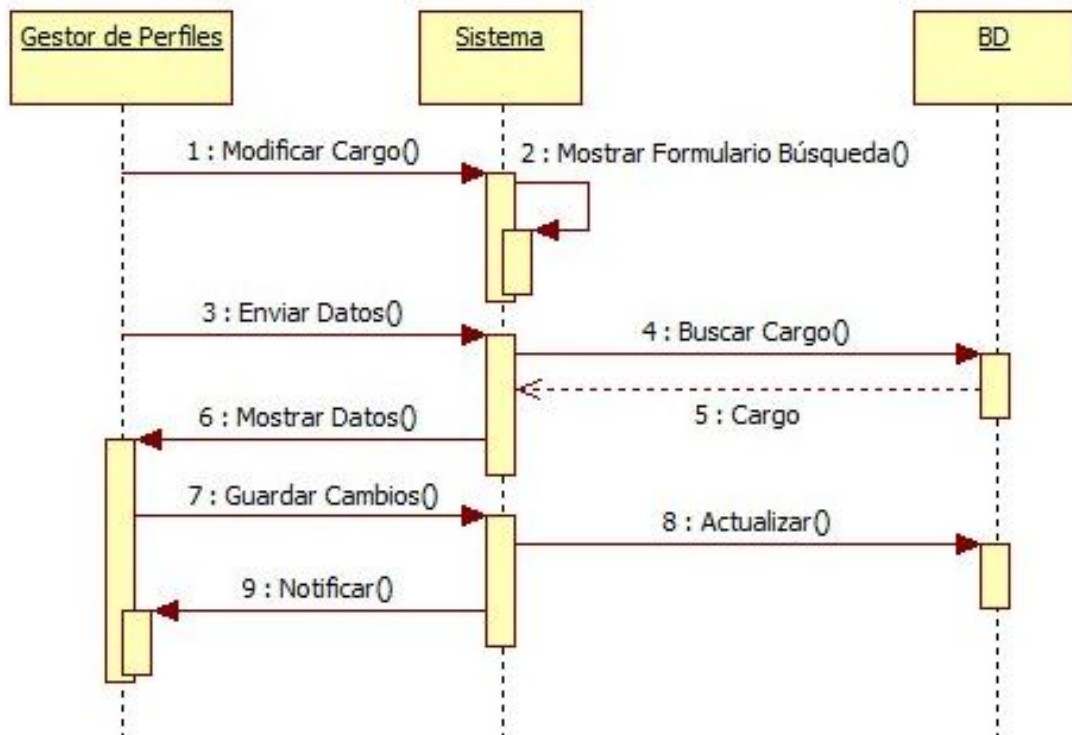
Gestor de Perfiles

Sistema

BD

1 : Modificar Cargo()

2 : Mostrar Formulario Búsqueda()

3 : Enviar Datos()

4 : Buscar Cargo()

5 : Cargo

6 : Mostrar Datos()

7 : Guardar Cambios()

8 : Actualizar()

9 : Notificar()